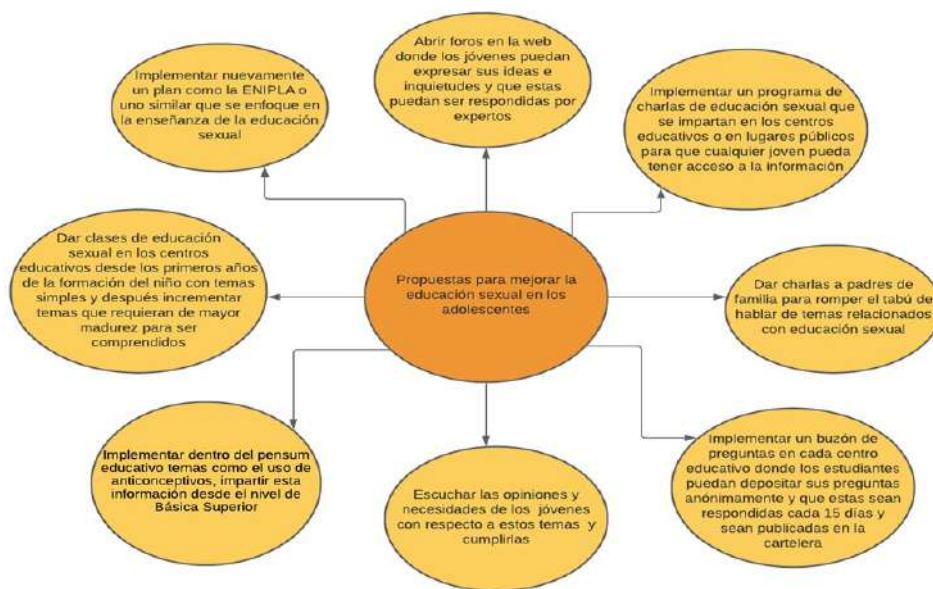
Implementar nuevamente un plan como la ENIPLA o uno similar que se enfoque en la enseñanza de la educación sexual

Abrir foros en la web donde los jóvenes puedan expresar sus ideas e inquietudes y que estas puedan ser respondidas por expertos

Implementar un programa de charlas de educación sexual que se impartan en los centros educativos o en lugares públicos para que cualquier joven pueda tener acceso a la información

Dar clases de educación sexual en los centros educativos desde los primeros años de la formación del niño con temas simples y después incrementar temas que requieran de mayor madurez para ser comprendidos

Propuestas para mejorar la educación sexual en los adolescentes

Dar charlas a padres de familia para romper el tabú de hablar de temas relacionados con educación sexual

Implementar dentro del pensum educativo temas como el uso de anticonceptivos, impartir esta información desde el nivel de Básica Superior

Escuchar las opiniones y necesidades de los jóvenes con respecto a estos temas y cumplirlas

Implementar un buzón de preguntas en cada centro educativo donde los estudiantes puedan depositar sus preguntas anónimamente y que estas sean respondidas cada 15 días y sean publicadas en la cartelera